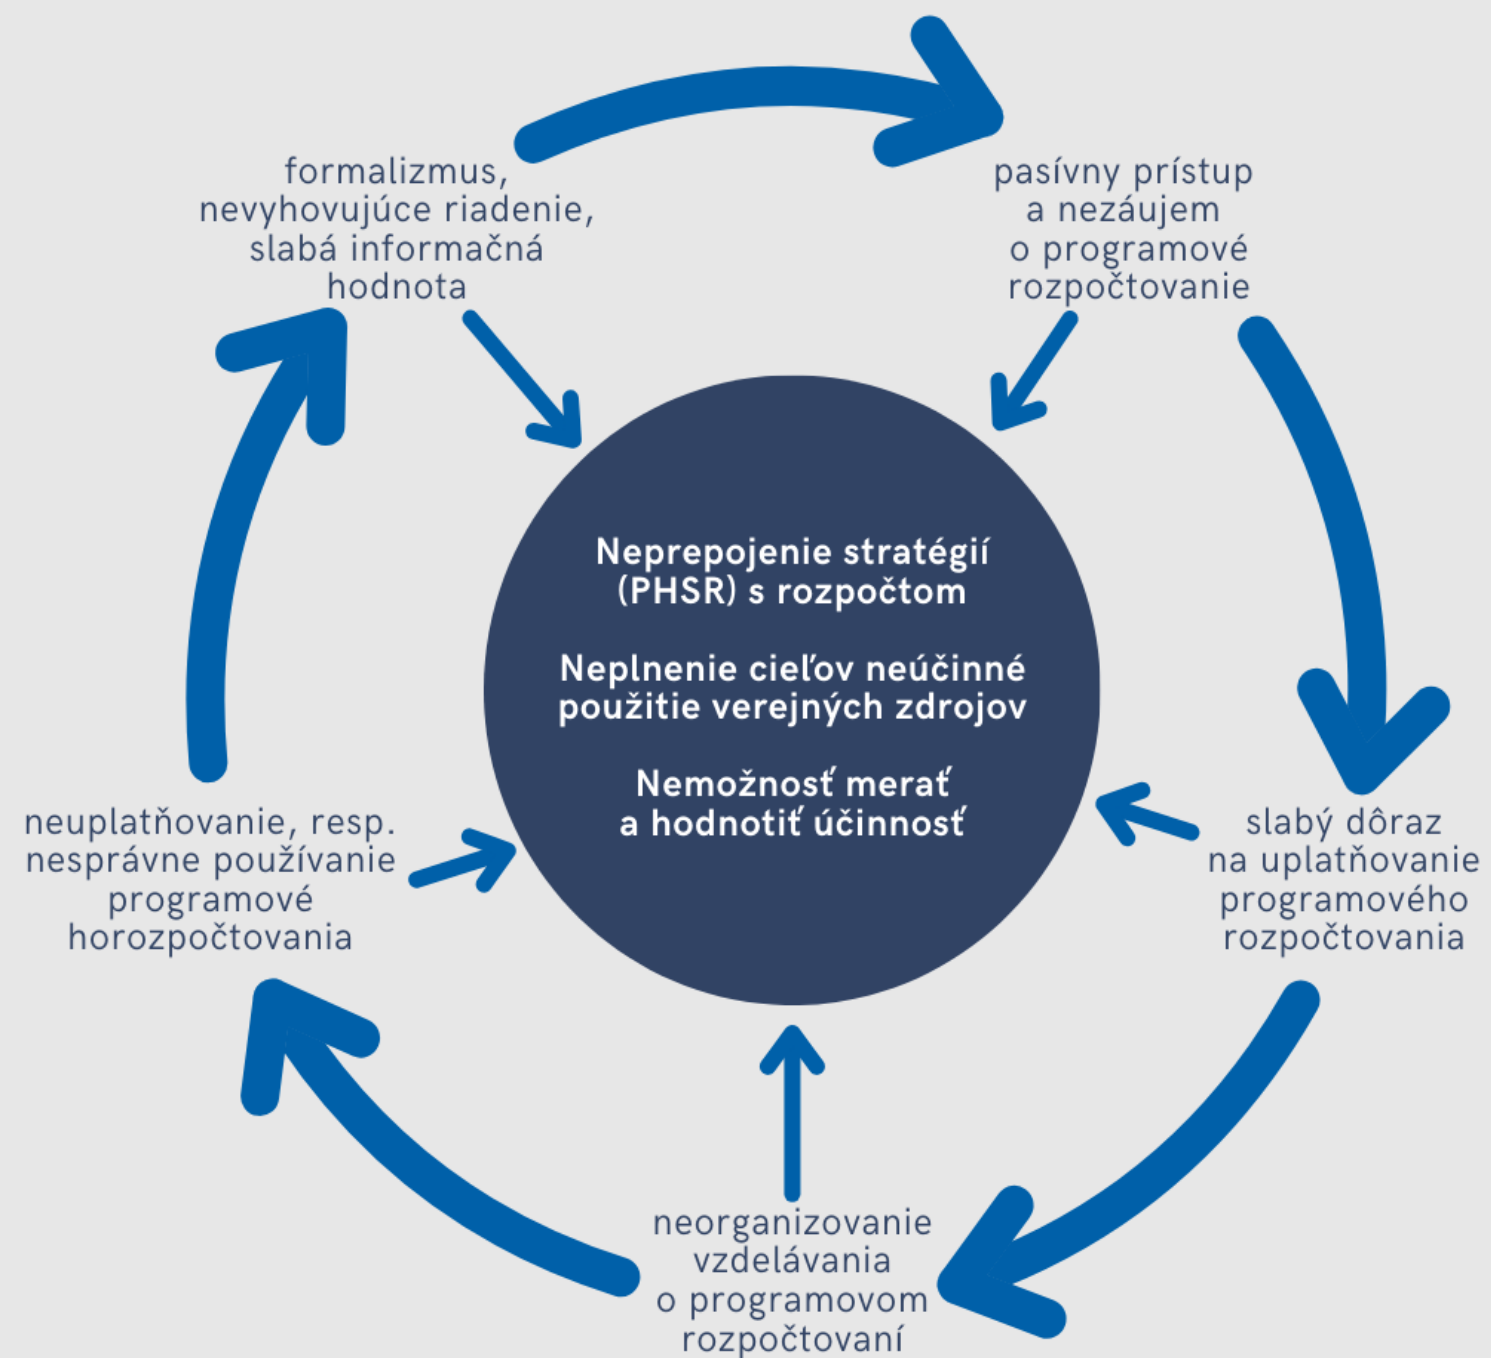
formalizmus, nevyhovujúce riadenie, slabá informačná hodnota

pasívny prístup a nezáujem o programové rozpočtovanie

Neprepojenie stratégií (PHSR) s rozpočtom

Neplnenie cieľov neúčinné použitie verejných zdrojov

Nemožnosť merať a hodnotiť účinnosť

neuplatňovanie, resp. nesprávne používanie programové horozpočtovania

slabý dôraz na uplatňovanie programového rozpočtovania

neorganizovanie vzdelávania o programovom rozpočtovaní